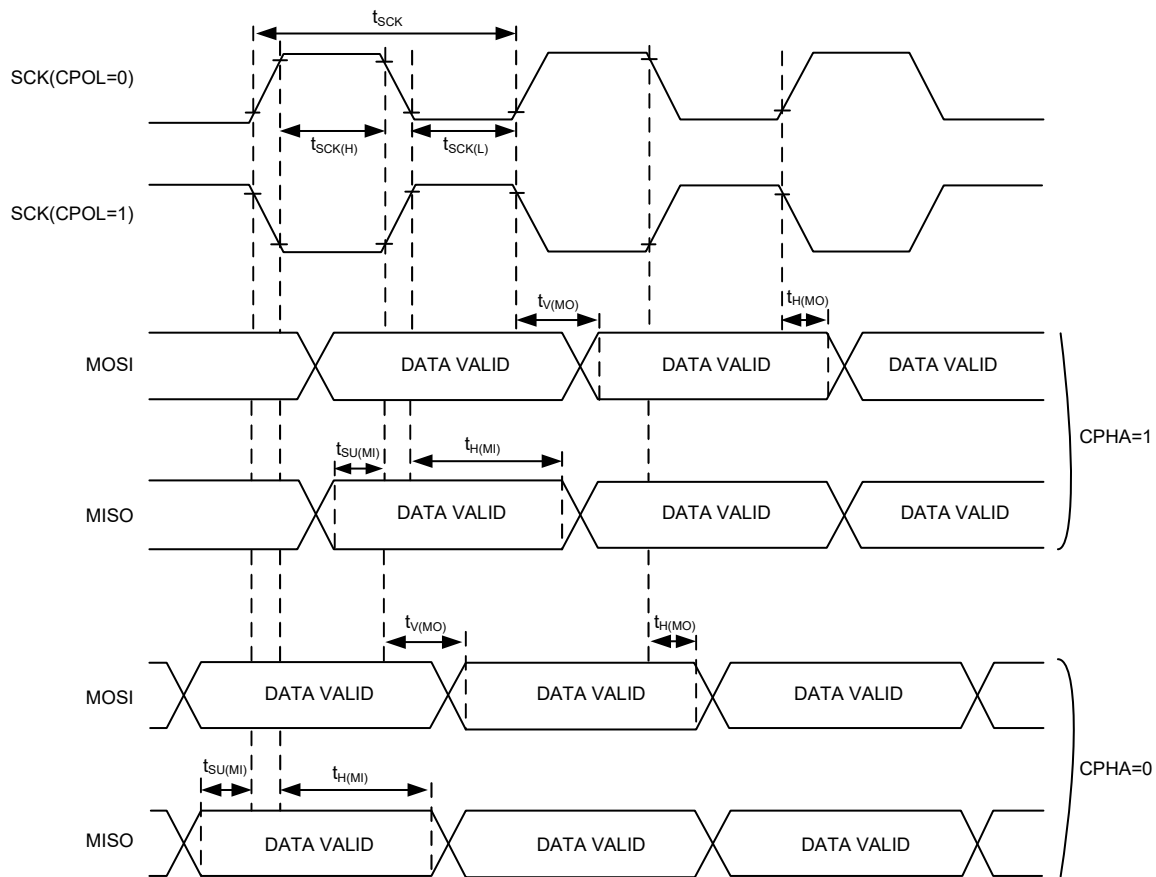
$t_{SCK}$

SCK(CPOL=0)

$t_{SCK(H)}$

$t_{SCK(L)}$

SCK(CPOL=1)

$t_{V(MO)}$

$t_{H(MO)}$

MOSI

DATA VALID

DATA VALID

DATA VALID

$t_{SU(MI)}$

$t_{H(MI)}$

CPHA=1

MISO

DATA VALID

DATA VALID

DATA VALID

$t_{V(MO)}$

$t_{H(MO)}$

MOSI

DATA VALID

DATA VALID

DATA VALID

$t_{SU(MI)}$

$t_{H(MI)}$

CPHA=0

MISO

DATA VALID

DATA VALID

DATA VALID